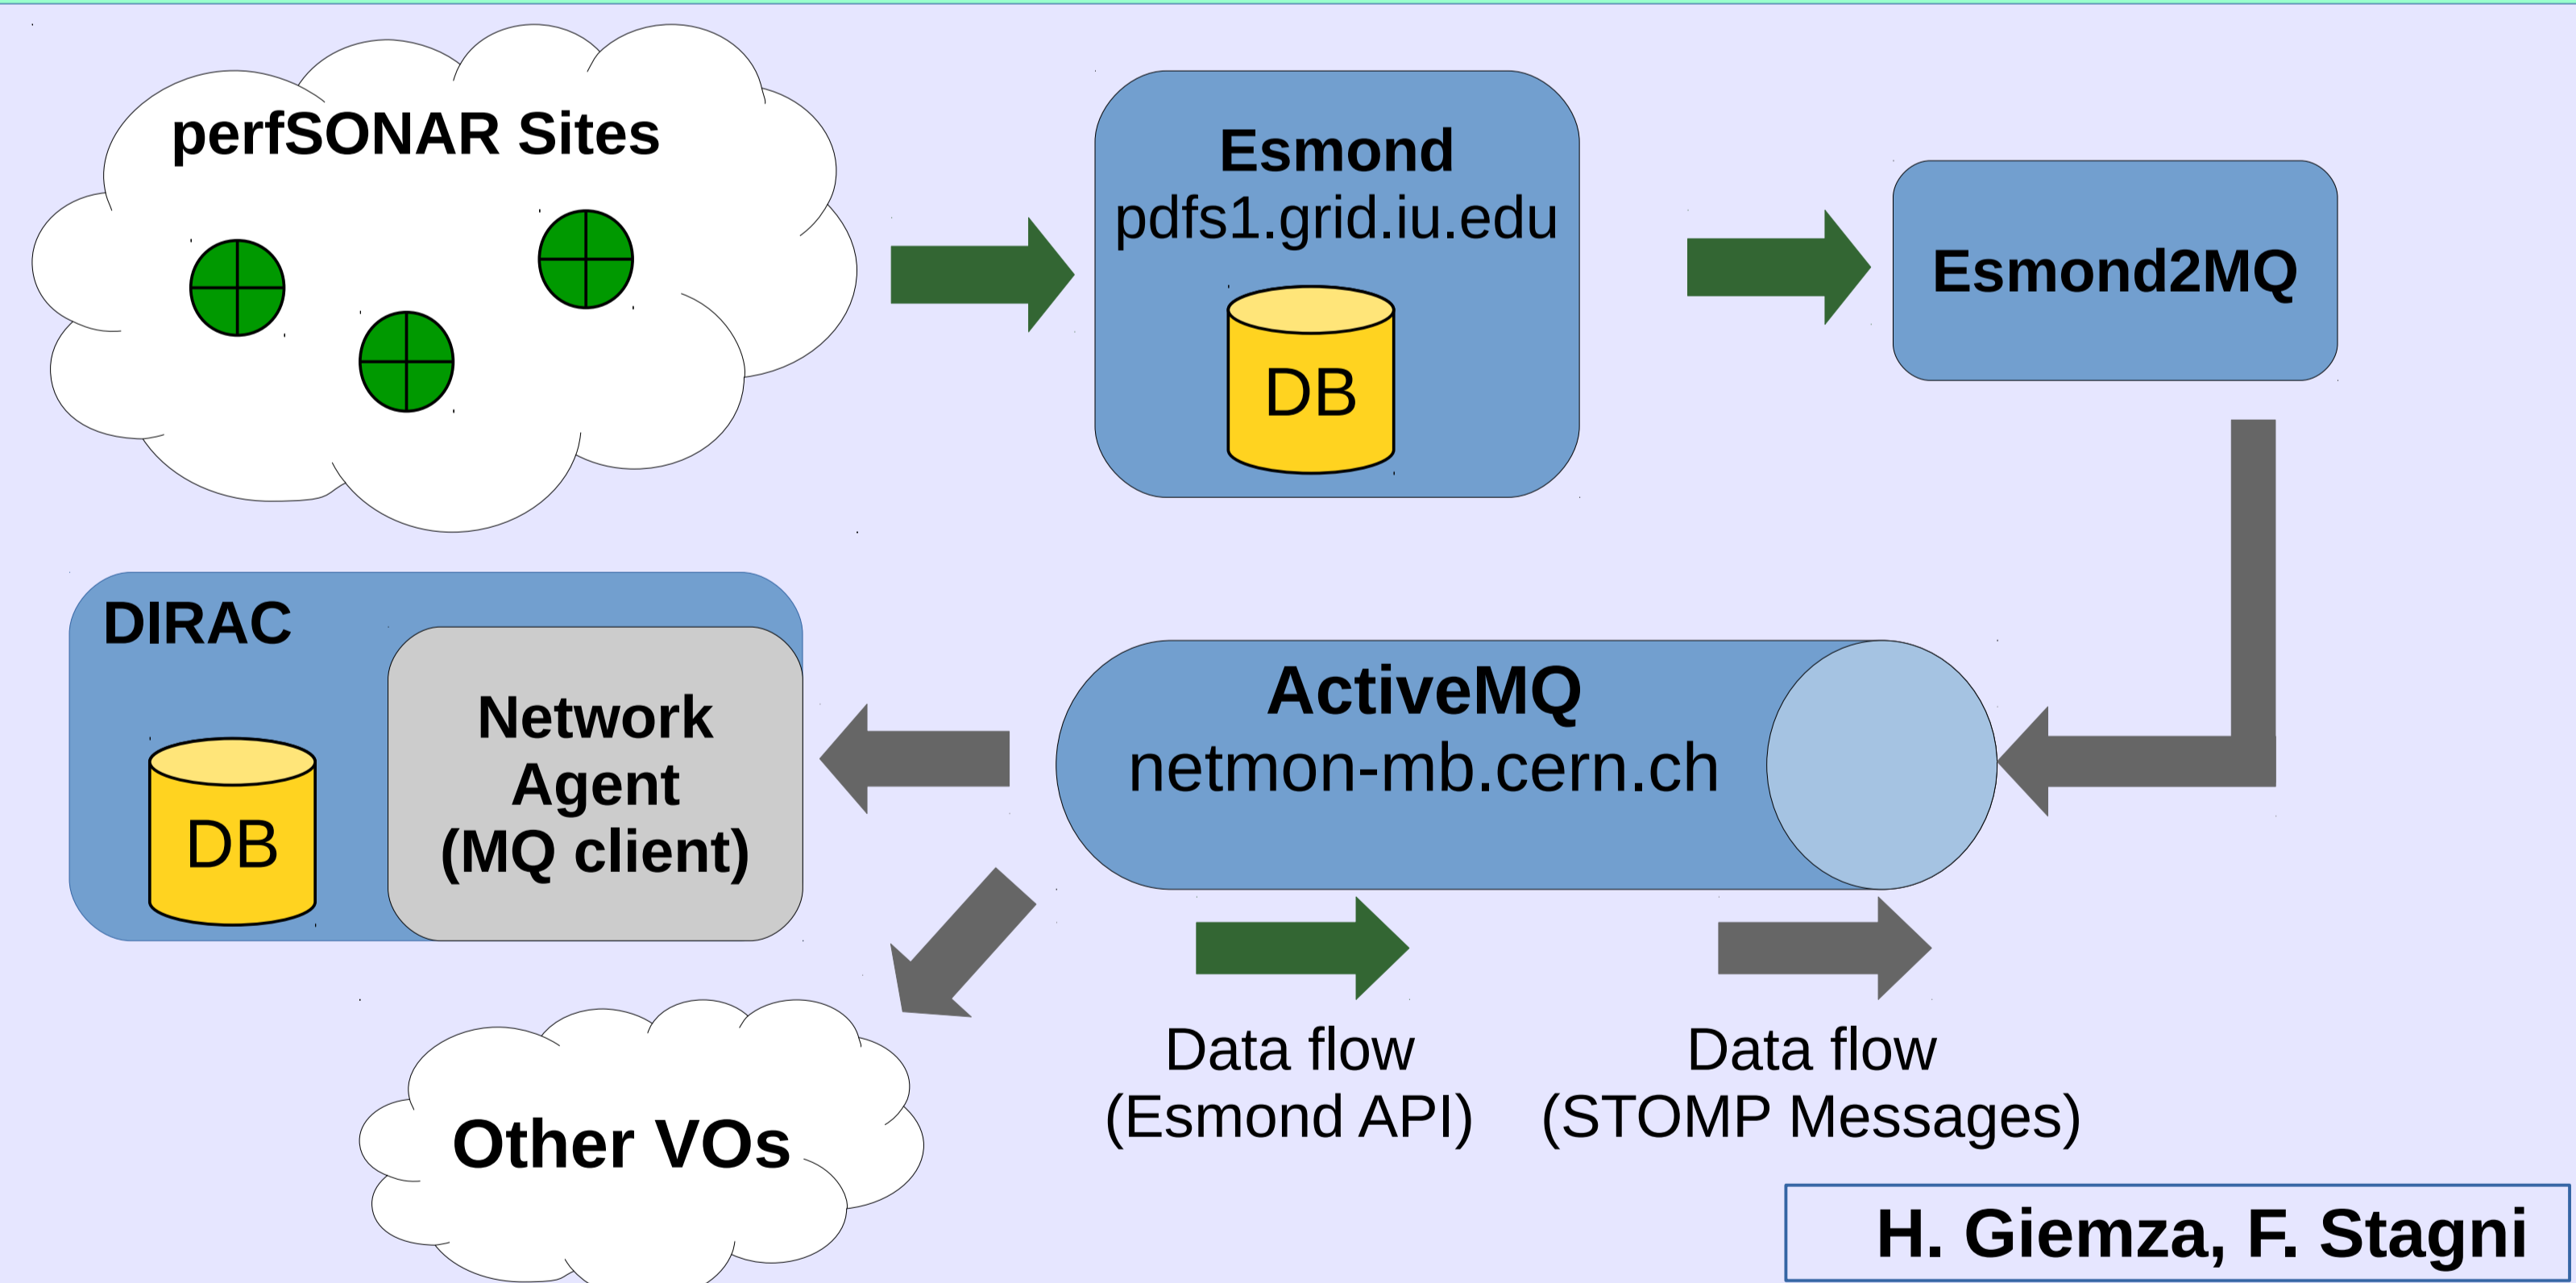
perfSONAR Sites

Esmond
pdfs1.grid.iu.edu

DB

Esmond2MQ

DIRAC

DB

Network Agent (MQ client)

ActiveMQ
netmon-mb.cern.ch

Other VOs

Data flow
(Esmond API)

Data flow
(STOMP Messages)

H. Giemza, F. Stagni